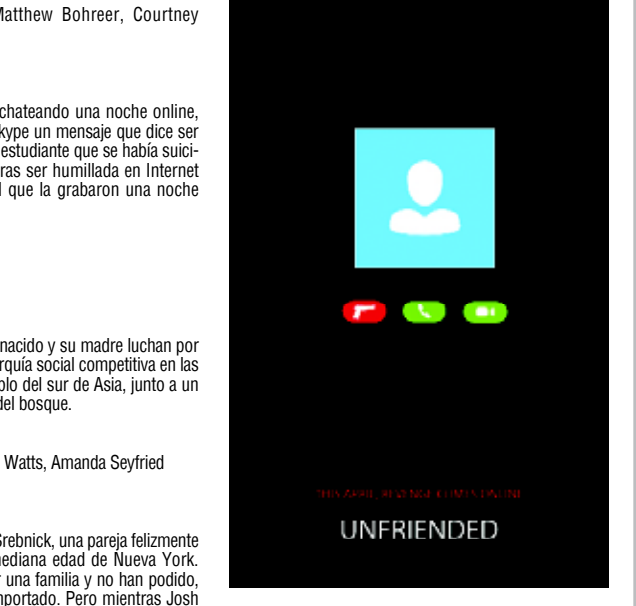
Matthew Bohreer, Courtney

chateando una noche online, kype un mensaje que dice ser estudiante que se había suicitras ser humillada en Internet l que la grabaron una noche

nacido y su madre luchan por rquía social competitiva en las olo del sur de Asia, junto a un del bosque.

Watts, Amanda Seyfried

Srebnick, una pareja felizmente mediana edad de Nueva York. r una familia y no han podido, nportado. Pero mientras Josh

THIS APRIL, REVENGE COMES ONLINE

UNFRIENDED